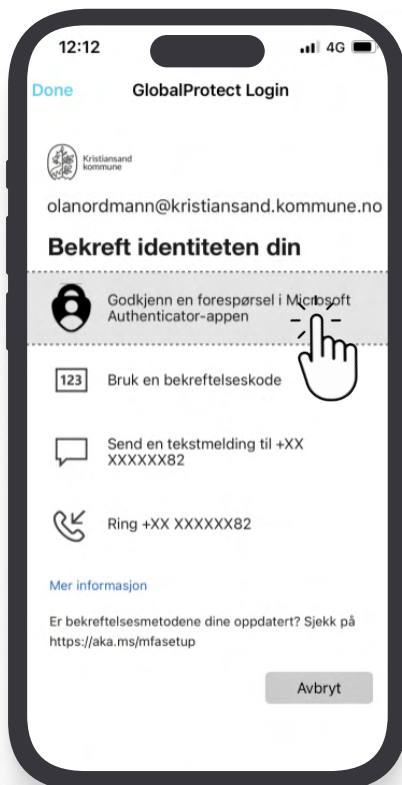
12:12
4G

Done GlobalProtect Login

Kristiansand kommune

olanordmann@kristiansand.kommune.no

Bekreft identiteten din

Godkjenn en forespørsel i Microsoft Authenticator-appen

123 Bruk en bekreftelseskode

Send en tekstmelding til +XX XXXXXX82

Ring +XX XXXXXX82

Mer informasjon

Er bekreftelsesmetodene dine oppdatert? Sjekk på https://aka.ms/mfasetup

Avbryt